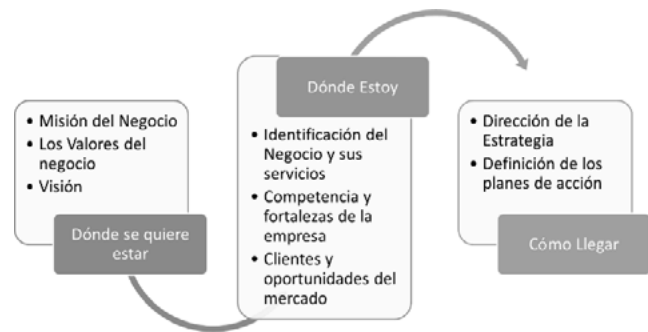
• Misión del Negocio
• Los Valores del negocio
• Visión

Dónde se quiere estar

Dónde Estoy

• Identificación del Negocio y sus servicios
• Competencia y fortalezas de la empresa
• Clientes y oportunidades del mercado

• Dirección de la Estrategia
• Definición de los planes de acción

Cómo Llegar